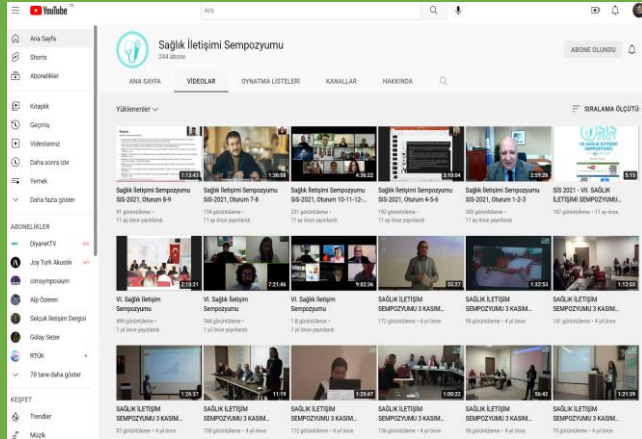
YouTube TR

Ara

Ana Sayfa
Shorts
Abonelikler

Kitaplık
Geçmiş
Videolarınız
Daha sonra izle
Yemek
Daha fazla göster

ABONELİKLER
DiyanetTV
Joy Turk Akustik
cimsymposium
Alp Özeren
Selçuk İletişim Dergisi
Gülay Sezer
RTÜK
78 tane daha göster

KEŞFET
Trendler
Müzik

Sağlık İletişimi Sempozyumu
244 abone

ABONE OLUNDU

ANA SAYFA
VİDEOLAR
OYNATMA LİSTELERİ
KANALLAR
HAKKINDA

Yüklenenler
SIRALAMA ÖLÇÜTÜ

1:13:43
Sağlık İletişimi Sempozyumu SİS-2021, Oturum 8-9
91 görüntüleme • 11 ay önce yayınlandı

1:36:08
Sağlık İletişimi Sempozyumu SİS-2021, Oturum 7-8
134 görüntüleme • 11 ay önce yayınlandı

4:35:22
Sağlık İletişimi Sempozyumu SİS-2021, Oturum 10-11-12-...
237 görüntüleme • 11 ay önce yayınlandı

3:10:04
Sağlık İletişimi Sempozyumu SİS-2021, Oturum 4-5-6
193 görüntüleme • 11 ay önce yayınlandı

2:59:26
Sağlık İletişimi Sempozyumu SİS-2021, Oturum 1-2-3
300 görüntüleme • 11 ay önce yayınlandı

5:15
SİS 2021 - VII. SAĞLIK İLETİŞİMİ SEMPOZYUMU...
187 görüntüleme • 11 ay önce

2:10:21
VI. Sağlık İletişim Sempozyumu
499 görüntüleme • 1 yıl önce yayınlandı

7:21:46
VI. Sağlık İletişim Sempozyumu
344 görüntüleme • 1 yıl önce yayınlandı

9:02:36
VI. Sağlık İletişim Sempozyumu
1 B görüntüleme • 1 yıl önce yayınlandı

53:27
SAĞLIK İLETİŞİMİ SEMPOZYUMU 3 KASIM...
172 görüntüleme • 4 yıl önce

1:32:53
SAĞLIK İLETİŞİMİ SEMPOZYUMU 3 KASIM...
95 görüntüleme • 4 yıl önce

1:12:03
SAĞLIK İLETİŞİMİ SEMPOZYUMU 3 KASIM...
141 görüntüleme • 4 yıl önce

1:26:37
SAĞLIK İLETİŞİMİ SEMPOZYUMU 3 KASIM...
87 görüntüleme • 4 yıl önce

11:19
SAĞLIK İLETİŞİMİ SEMPOZYUMU 3 KASIM...
158 görüntüleme • 4 yıl önce

1:23:47
SAĞLIK İLETİŞİMİ SEMPOZYUMU 3 KASIM...
112 görüntüleme • 4 yıl önce

1:00:22
SAĞLIK İLETİŞİMİ SEMPOZYUMU 3 KASIM...
136 görüntüleme • 4 yıl önce

56:42
SAĞLIK İLETİŞİMİ SEMPOZYUMU 3 KASIM...
95 görüntüleme • 4 yıl önce

1:21:39
SAĞLIK İLETİŞİMİ SEMPOZYUMU 3 KASIM...
86 görüntüleme • 4 yıl önce